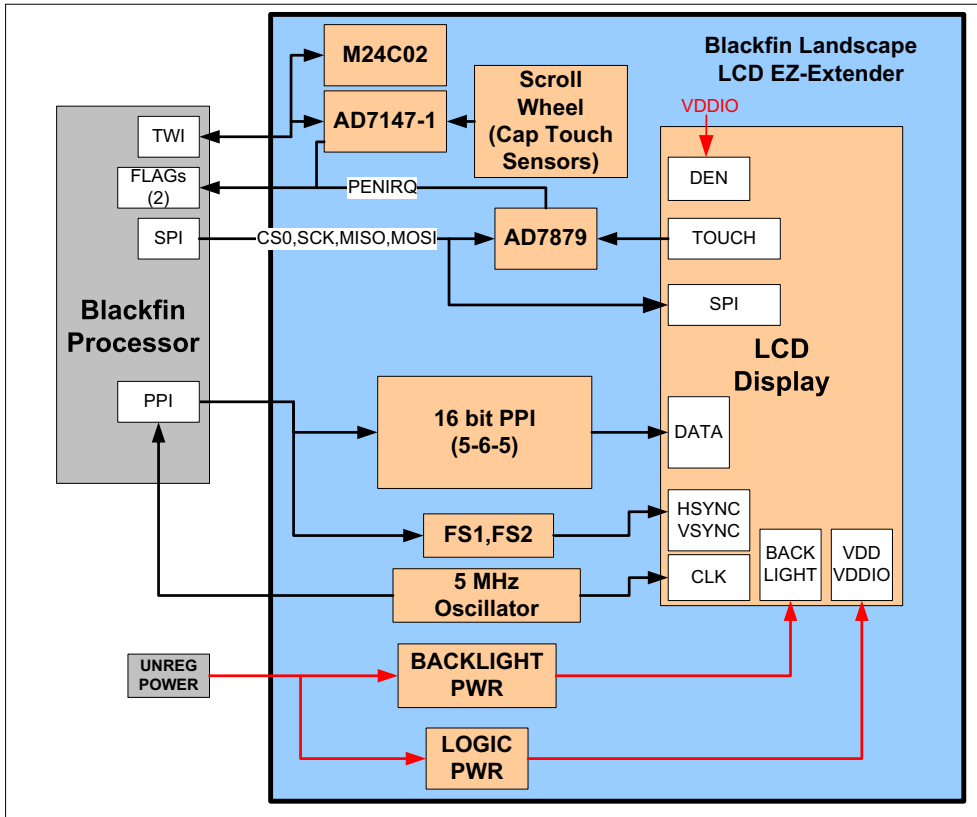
Blackfin Landscape LCD EZ-Extender

M24C02

AD7147-1

Scroll Wheel (Cap Touch Sensors)

VDDIO

TWI

FLAGs (2)

PENIRQ

SPI

CS0,SCK,MISO,MOSI

AD7879

DEN

TOUCH

SPI

Blackfin Processor

LCD Display

PPI

16 bit PPI (5-6-5)

DATA

FS1,FS2

HSYNC VSYNC

BACK LIGHT

VDD VDDIO

5 MHz Oscillator

CLK

UNREG POWER

BACKLIGHT PWR

LOGIC PWR